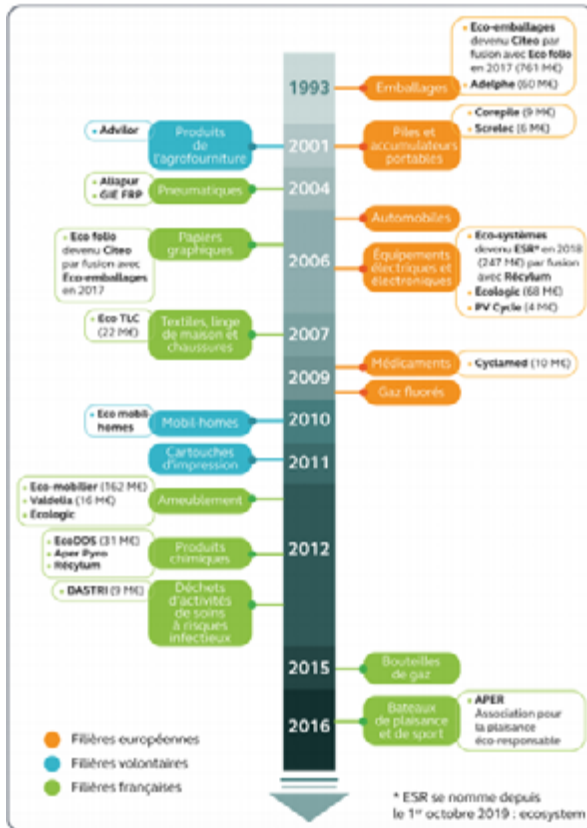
1993

Emballages

• Eco-emballages devenu Citeo par fusion avec Eco folio en 2017 (761 M€)
• Adelphe (60 M€)

• Advilor

Produits de l'agrofourniture

2001

Piles et accumulateurs portables

• Corepile (9 M€)
• Screlec (6 M€)

• Aliapur
• GIE FRP

Pneumatiques

2004

Automobiles

• Eco folio devenu Citeo par fusion avec Eco-emballages en 2017

Papiers graphiques

2006

Équipements électriques et électroniques

• Eco-systèmes devenu ESR* en 2018 (247 M€) par fusion avec Récylum
• Ecologic (68 M€)
• PV Cycle (4 M€)

• Eco TLC (22 M€)

Textiles, linge de maison et chaussures

2007

2009

Médicaments

• Cyclamed (10 M€)

Gaz fluorés

• Eco mobil homes

Mobil-homes

2010

Cartouches d'impression

2011

• Eco-mobilier (162 M€)
• Valdelia (16 M€)
• Ecologic

Ameublement

• EcoDDS (31 M€)
• Aper Pyro
• Récylum

Produits chimiques

2012

• DASTRI (9 M€)

Déchets d'activités de soins à risques infectieux

2015

Bouteilles de gaz

2016

Bateaux de plaisance et de sport

• APER Association pour la plaisance éco-responsable

Filières européennes
Filières volontaires
Filières françaises

* ESR se nomme depuis le 1er octobre 2019 : ecosystem